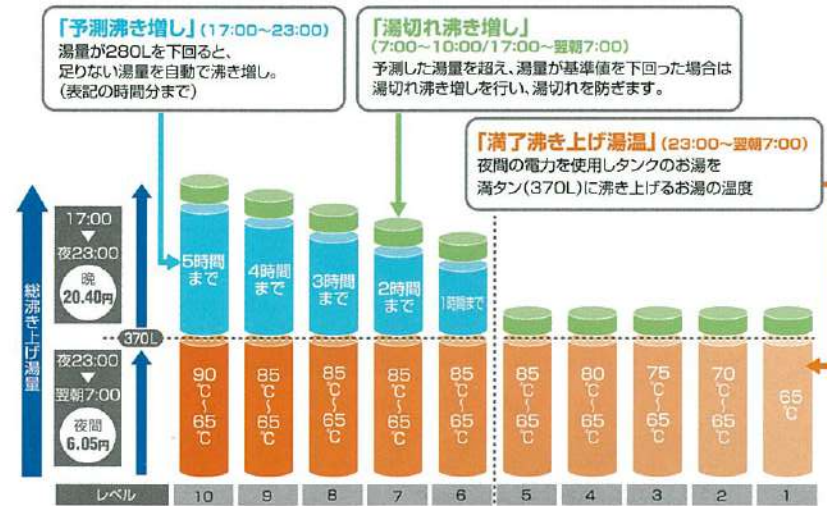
「予測沸き増し」(17:00~23:00)
湯量が280Lを下回ると、足りない湯量を自動で沸き増し。(表記の時間分まで)

「湯切れ沸き増し」
(7:00~10:00/17:00~翌朝7:00)
予測した湯量を超え、湯量が基準値を下回った場合は湯切れ沸き増しを行い、湯切れを防ぎます。

「満了沸き上げ湯温」(23:00~翌朝7:00)
夜間の電力を使用しタンクのお湯を満タン(370L)に沸き上げるお湯の温度

総沸き上げ湯量

17:00
▼
夜23:00
晩
20.40円

370L

夜23:00
▼
翌朝7:00
夜間
6.05円

5時間まで
4時間まで
3時間まで
2時間まで
1時間まで

90℃~65℃
85℃~65℃
85℃~65℃
85℃~65℃
85℃~65℃
85℃~65℃
80℃~65℃
75℃~65℃
70℃~65℃
65℃

| レベル | 10 | 9 | 8 | 7 | 6 | 5 | 4 | 3 | 2 | 1 |
|---|---|---|---|---|---|---|---|---|---|---|